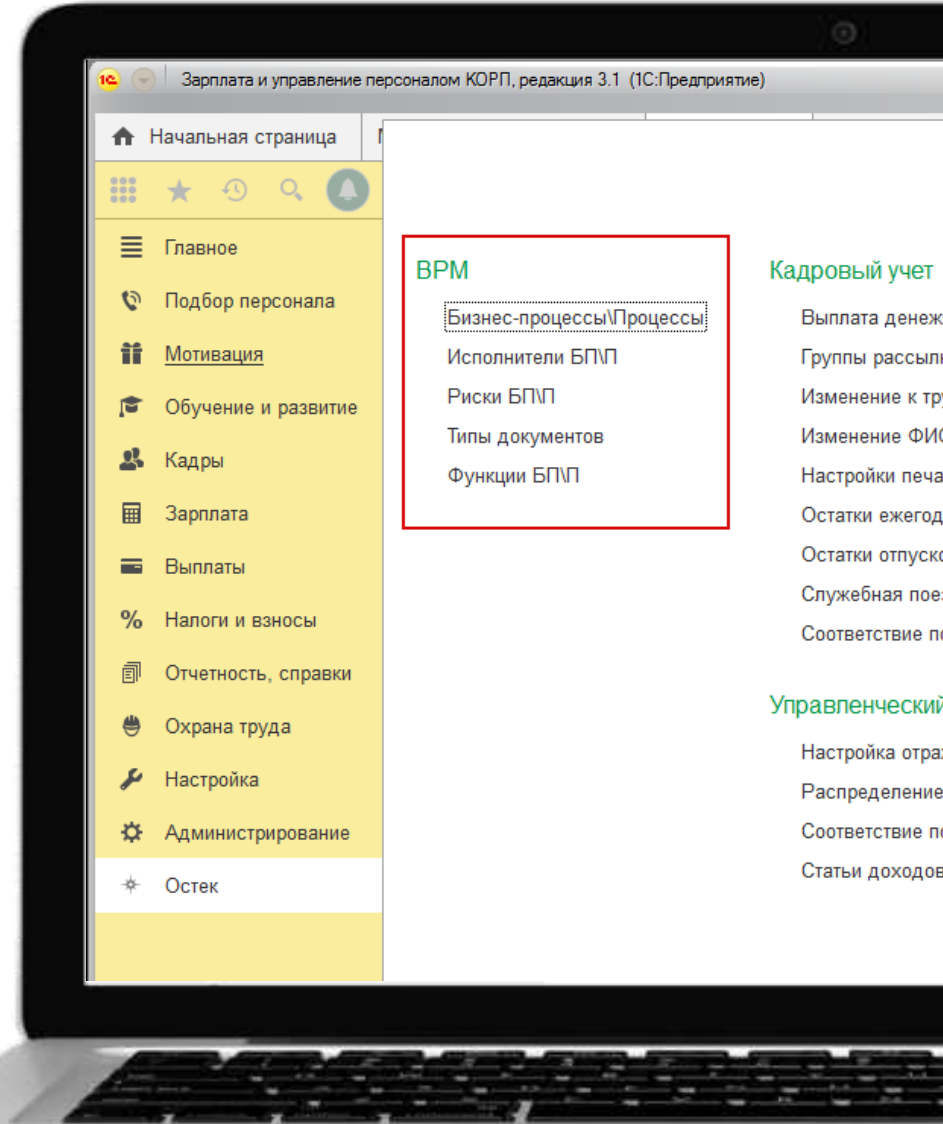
1С Зарплата и управление персоналом КОРП, редакция 3.1 (1С:Предприятие)

Начальная страница

Главное
Подбор персонала
Мотивация
Обучение и развитие
Кадры
Зарплата
Выплаты
Налоги и взносы
Отчетность, справки
Охрана труда
Настройка
Администрирование
Остек

BPM
Бизнес-процессы\Процессы
Исполнители БП\П
Риски БП\П
Типы документов
Функции БП\П

Кадровый учет
Выплата денеж
Группы рассыл
Изменение к тр
Изменение ФИС
Настройки печа
Остатки ежегод
Остатки отпуск
Служебная пое
Соответствие п

Управленческий
Настройка отра
Распределение
Соответствие п
Статьи доходов